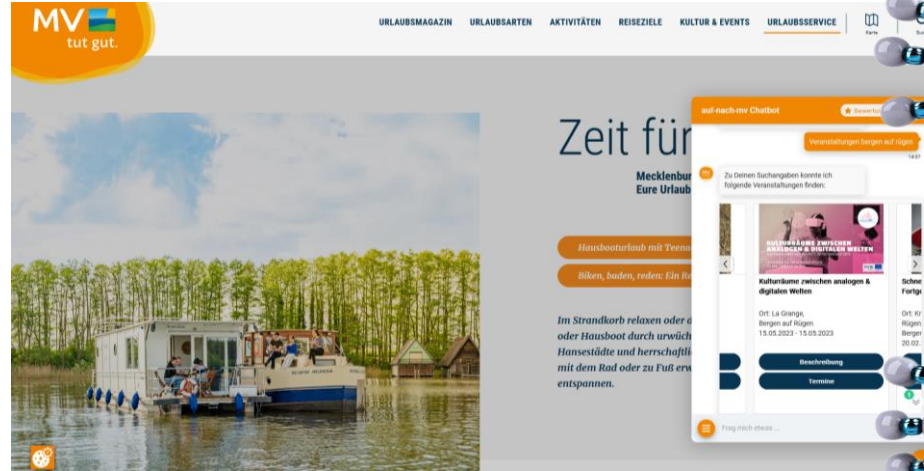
MV tut gut.

URLAUBSMAGAZIN URLAUBSARTEN AKTIVITÄTEN REISEZIELE KULTUR & EVENTS URLAUBSSERVICE Karte

Zeit für

Mecklenbur
Eure Urlaub

Hausbooturlaub mit Teena

Biken, baden, reden: Ein Re

Im Strandkorb relaxen oder d
oder Hausboot durch urwüch
Hansestädte und herrschaftli
mit dem Rad oder zu Fuß erw
entspannen.

auf-nach-mv Chatbot

Bewertung

Veranstaltungen bergen auf rügen

14:07

Zu Deinen Suchangaben konnte ich folgende Veranstaltungen finden:

KULTURRÄUME ZWISCHEN ANALOGEN & DIGITALEN WELTEN

Kulturräume zwischen analogen & digitalen Welten

Ort: La Grange, Bergen auf Rügen
15.05.2023 - 15.05.2023

Beschreibung

Termine

Schne
Fortg

Ort: Kr
Rügen
Berger
20.02.

Frag mich etwas ...